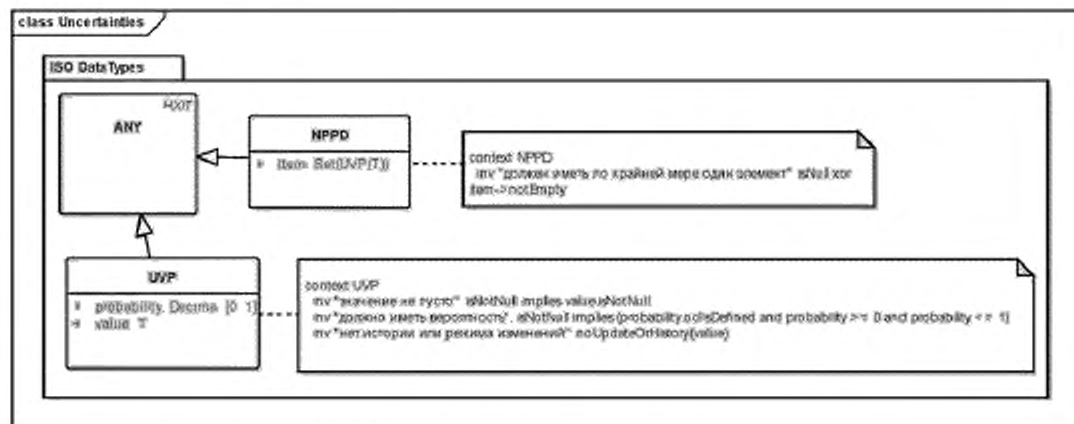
class Uncertainties

ISO DataTypes

ANY

ROOT

NPPD

+ item: Set(UVP(T))

context NPPD
inv "должен иметь по крайней мере один элемент": isNull xor item->notEmpty

UVP

+ probability: Decimal [0..1]
+ value: T

context UVP
inv "значение не пусто": isNotNull implies value.isNotNull
inv "должно иметь вероятность": isNotNull implies (probability.isDefined and probability >= 0 and probability <= 1)
inv "нет истории или режима изменений": noUpdateOrHistory(value)